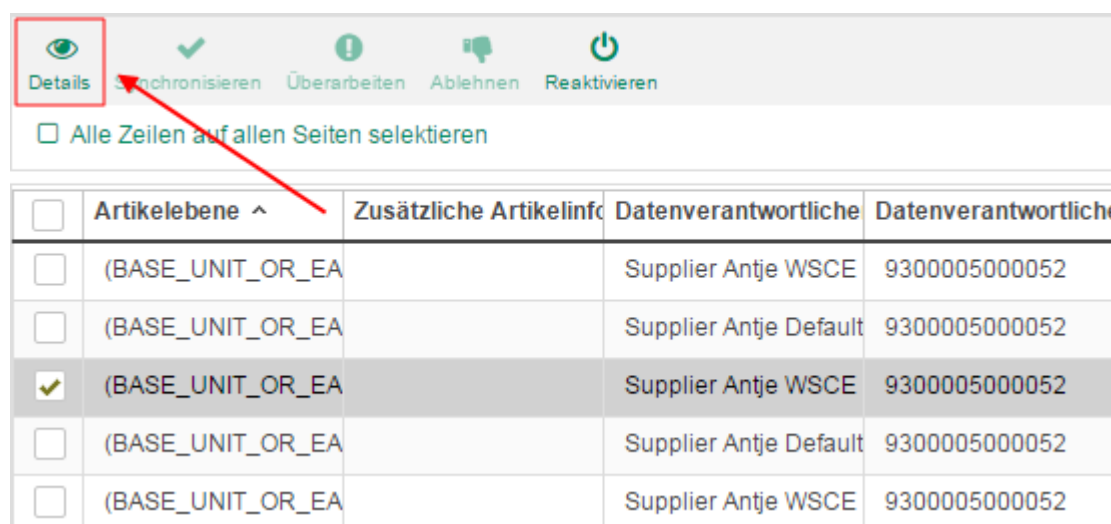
Details Synchronisieren Überarbeiten Ablehnen Reaktivieren

☐ Alle Zeilen auf allen Seiten selektieren

| | Artikelebene ^ | Zusätzliche Artikelinfo | Datenverantwortliche | Datenverantwortliche |
|---|---|---|---|---|
| | (BASE_UNIT_OR_EA | | Supplier Antje WSCE | 9300005000052 |
| | (BASE_UNIT_OR_EA | | Supplier Antje Default | 9300005000052 |
| ✔ | (BASE_UNIT_OR_EA | | Supplier Antje WSCE | 9300005000052 |
| | (BASE_UNIT_OR_EA | | Supplier Antje Default | 9300005000052 |
| | (BASE_UNIT_OR_EA | | Supplier Antje WSCE | 9300005000052 |